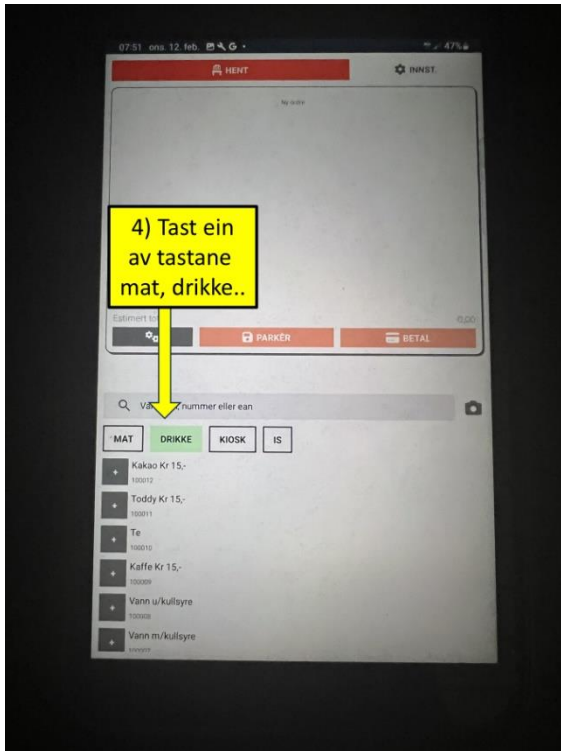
07:51 ons. 12. feb.

47%

HENT

INNST.

Ny ordre

4) Tast ein av tastane mat, drikke..

Estimert to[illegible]

0,00

PARKÉR

BETAL

Va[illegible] nummer eller ean

MAT

DRIKKE

KIOSK

IS

Kakao Kr 15,-
100012

Toddy Kr 15,-
100011

Te
100010

Kaffe Kr 15,-
100009

Vann u/kullsyre
100008

Vann m/kullsyre
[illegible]